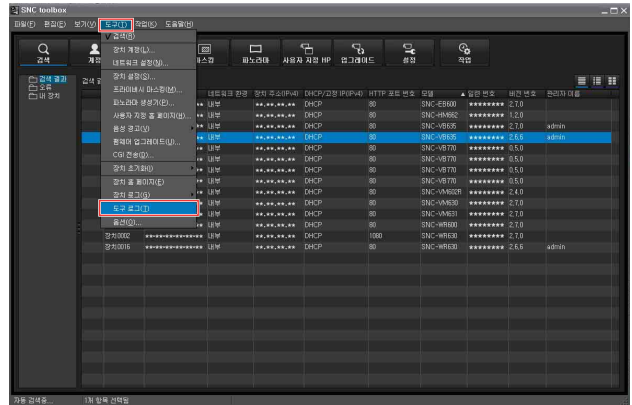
SNC toolbox

파일(F) 편집(E) 보기(V) 도구(T) 작업(K) 도움말(H)

검색 계정 마스킹 파노라마 사용자 지정 HP 업그레이드 설정 작업

검색(B)
장치 계정(L)...
네트워크 설정(N)...
장치 설정(S)...
프라이버시 마스킹(M)...
파노라마 생성기(P)...
사용자 지정 홈 페이지(H)...
음성 경고(V)
펌웨어 업그레이드(U)...
CGI 전송(G)...
장치 초기화(I)
장치 홈 페이지(E)
장치 로그(O)
도구 로그(T)
옵션(O)...

검색 결과
오류
내 장치

| | 네트워크 환경 | 장치 주소(IPv4) | DHCP/고정 IP(IPv4) | HTTP 포트 번호 | 모델 | 일련 번호 | 버전 번호 | 관리자 이름 |
|---|---|---|---|---|---|---|---|---|
| | 내부 | **.**.**.** | DHCP | 80 | SNC-EB600 | ******** | 2.7.0 | |
| | 내부 | **.**.**.** | DHCP | 80 | SNC-HM662 | ******** | 1.2.0 | |
| | 내부 | **.**.**.** | DHCP | 80 | SNC-VB635 | ******** | 2.7.0 | admin |
| | 내부 | **.**.**.** | DHCP | 80 | SNC-VB635 | ******** | 2.6.6 | admin |
| | 내부 | **.**.**.** | DHCP | 80 | SNC-VB770 | ******** | 0.5.0 | |
| | 내부 | **.**.**.** | DHCP | 80 | SNC-VB770 | ******** | 0.5.0 | |
| | 내부 | **.**.**.** | DHCP | 80 | SNC-VB770 | ******** | 0.5.0 | |
| | 내부 | **.**.**.** | DHCP | 80 | SNC-VB770 | ******** | 0.5.0 | |
| | 내부 | **.**.**.** | DHCP | 80 | SNC-VM602R | ******** | 2.4.0 | |
| | 내부 | **.**.**.** | DHCP | 80 | SNC-VM630 | ******** | 2.7.0 | |
| | 내부 | **.**.**.** | DHCP | 80 | SNC-VM631 | ******** | 2.7.0 | |
| | 내부 | **.**.**.** | DHCP | 80 | SNC-WR600 | ******** | 2.7.0 | |
| 장치0002 | 내부 | **.**.**.** | DHCP | 1080 | SNC-WR630 | ******** | 2.7.0 | |
| 장치0016 | 내부 | **.**.**.** | DHCP | 80 | SNC-WR630 | ******** | 2.6.6 | admin |

자동 검색중... 1개 항목 선택됨